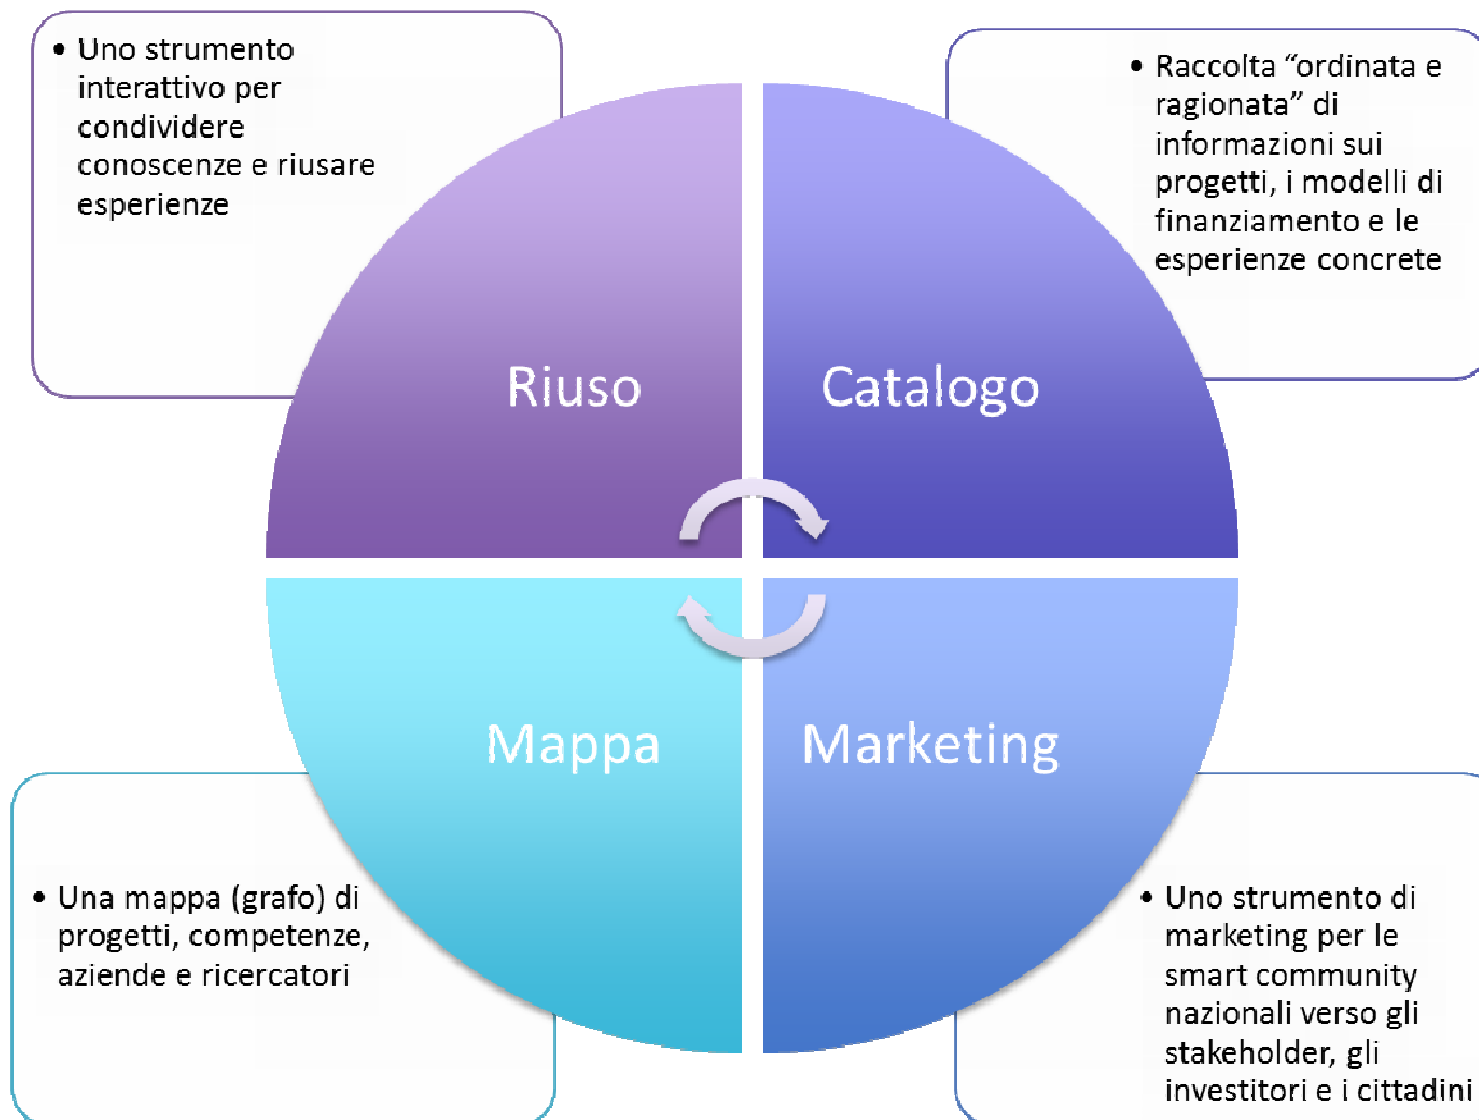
• Uno strumento interattivo per condividere conoscenze e riusare esperienze

• Raccolta “ordinata e ragionata” di informazioni sui progetti, i modelli di finanziamento e le esperienze concrete

Riuso

Catalogo

Mappa

Marketing

• Una mappa (grafo) di progetti, competenze, aziende e ricercatori

• Uno strumento di marketing per le smart community nazionali verso gli stakeholder, gli investitori e i cittadini